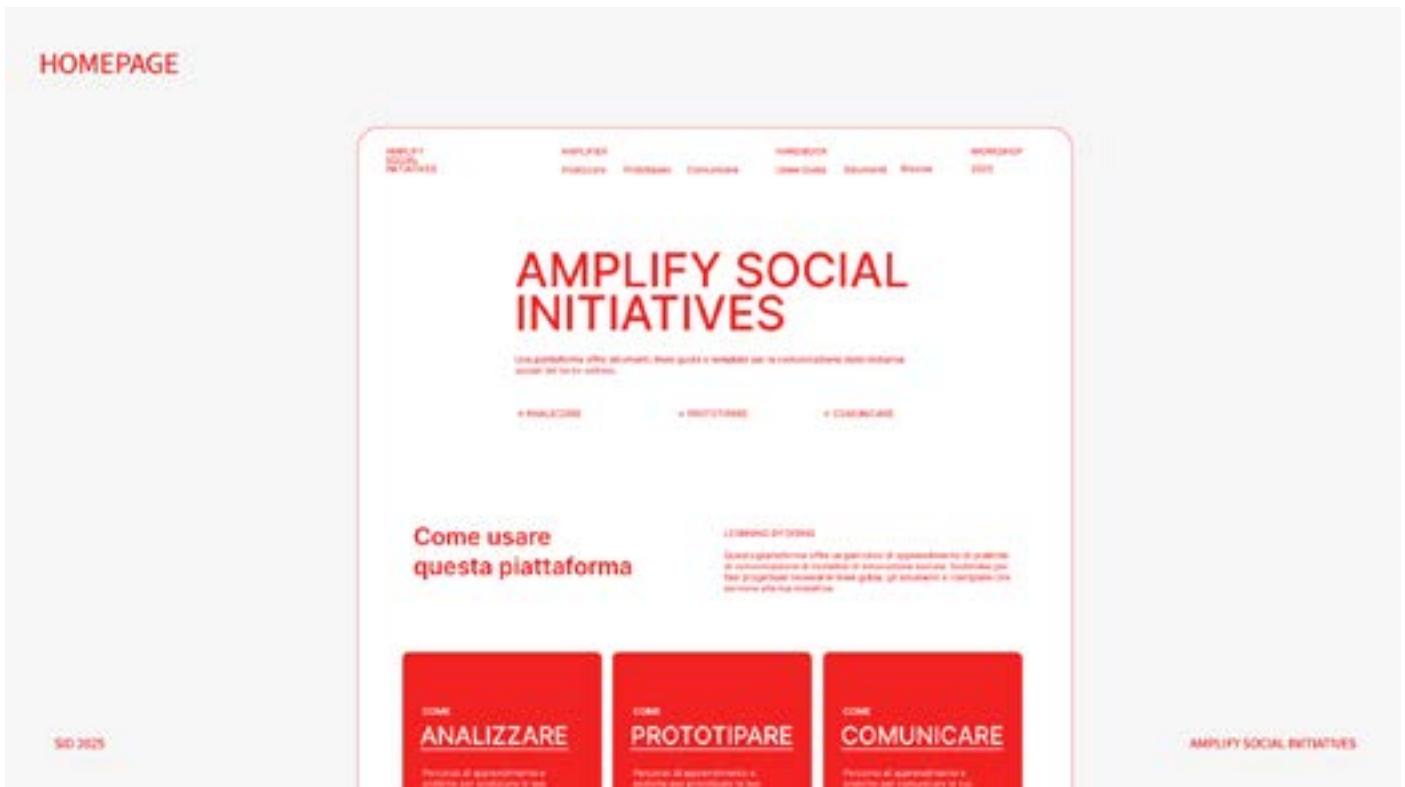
HOMEPAGE

AMPLIFY SOCIAL INITIATIVES

AMPLIFIER
Analizzare Prototipare Comunicare

HANDBOOK
Linee Guida Strumenti Risorse

WORKSHOP
2025

AMPLIFY SOCIAL INITIATIVES

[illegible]

+ ANALIZZARE + PROTOTIPARE + COMUNICARE

Come usare questa piattaforma

LEARNING BY DOING

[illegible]

COME
ANALIZZARE
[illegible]

COME
PROTOTIPARE
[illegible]

COME
COMUNICARE
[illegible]

SID 2025

AMPLIFY SOCIAL INITIATIVES